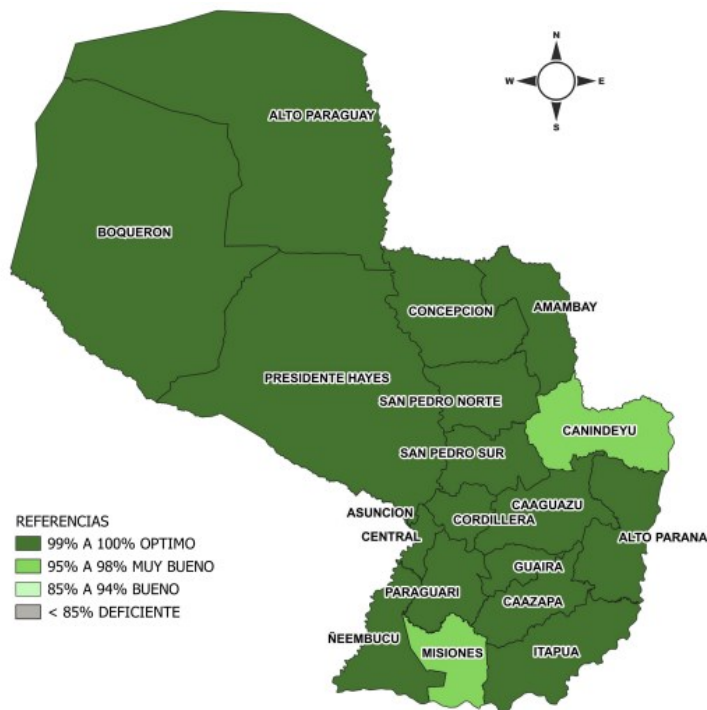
N
W
E
S

ALTO PARAGUAY

BOQUERON

CONCEPCION

AMAMBAY

PRESIDENTE HAYES

SAN PEDRO NORTE

CANINDEYU

SAN PEDRO SUR

ASUNCION

CAAGUAZU

CORDILLERA

CENTRAL

ALTO PARANA

GUAIRA

PARAGUARI

CAAZAPA

ÑEEMBUCU

MISIONES

ITAPUA

REFERENCIAS
99% A 100% OPTIMO
95% A 98% MUY BUENO
85% A 94% BUENO
< 85% DEFICIENTE